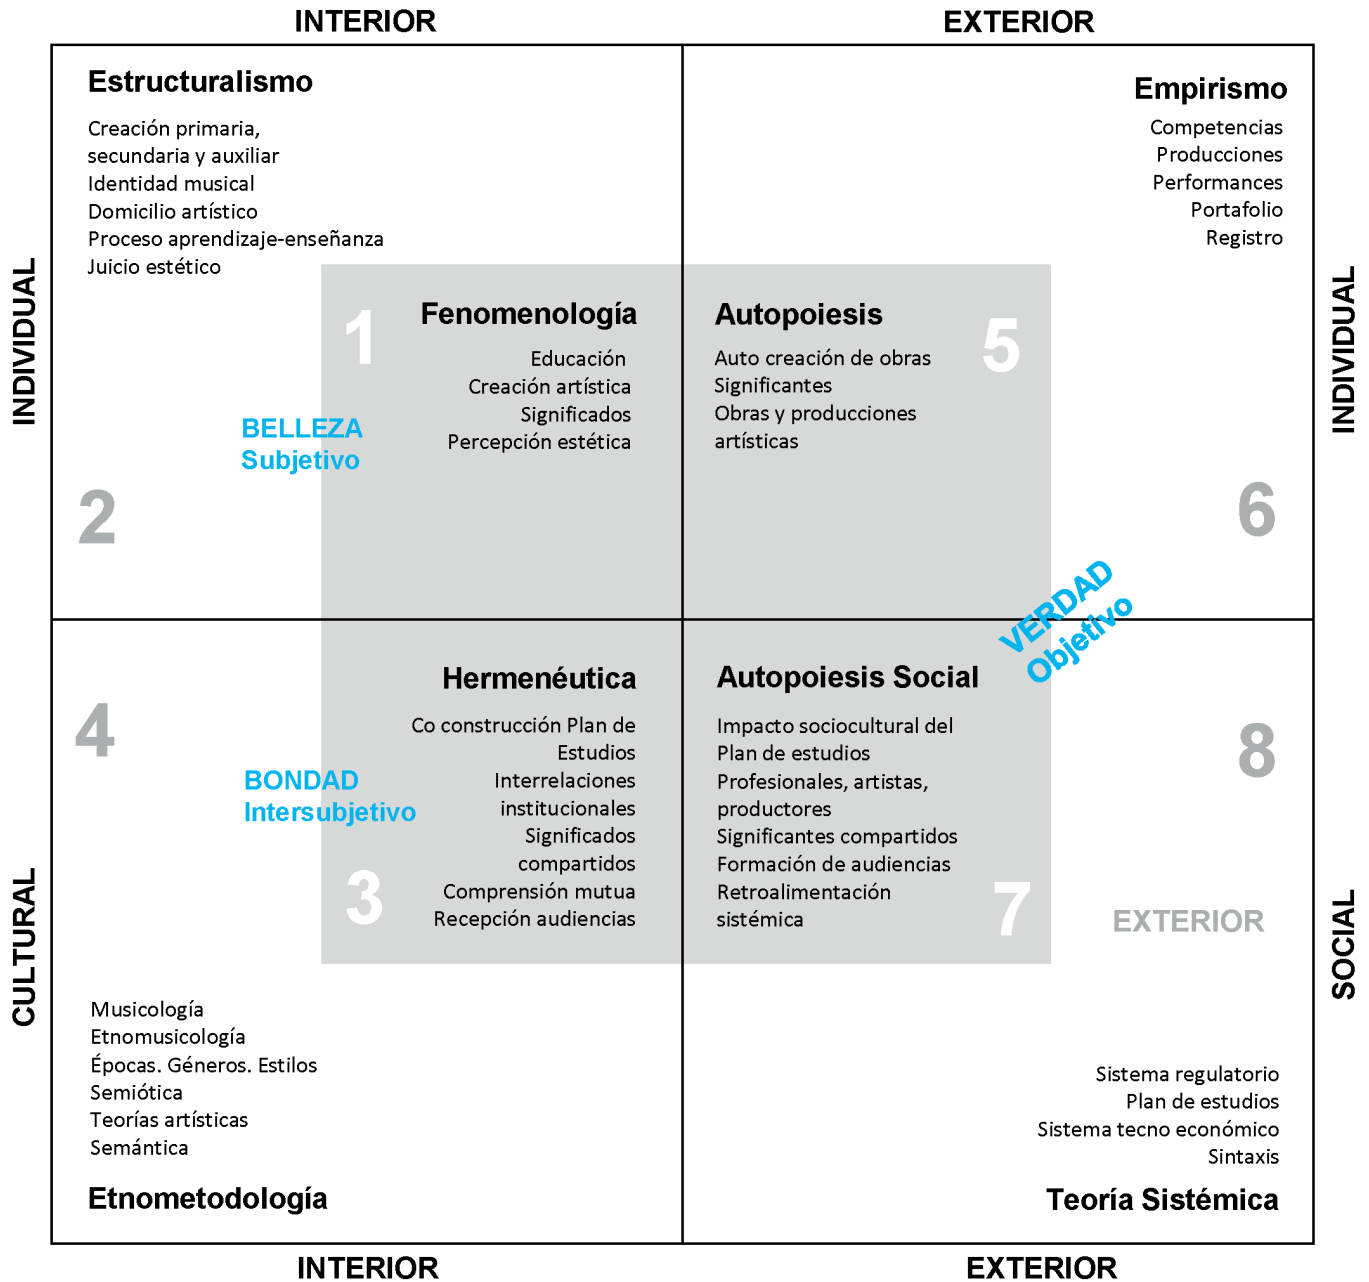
INTERIOR

EXTERIOR

INDIVIDUAL

INDIVIDUAL

Estructuralismo

Creación primaria, secundaria y auxiliar
Identidad musical
Domicilio artístico
Proceso aprendizaje-enseñanza
Juicio estético

Empirismo

Competencias
Producciones
Performances
Portafolio
Registro

1

Fenomenología

Educación
Creación artística
Significados
Percepción estética

Autopoiesis

Auto creación de obras
Significantes
Obras y producciones artísticas

5

BELLEZA
Subjetivo

2

6

VERDAD
Objetivo

4

Hermenéutica

Co construcción Plan de Estudios
Interrelaciones institucionales
Significados compartidos
Comprensión mutua
Recepción audiencias

Autopoiesis Social

Impacto sociocultural del Plan de estudios
Profesionales, artistas, productores
Significantes compartidos
Formación de audiencias
Retroalimentación sistémica

8

BONDAD
Intersubjetivo

3

7

EXTERIOR

CULTURAL

SOCIAL

Musicología
Etnomusicología
Épocas. Géneros. Estilos
Semiótica
Teorías artísticas
Semántica

Etnometodología

Sistema regulatorio
Plan de estudios
Sistema tecno económico
Sintaxis

Teoría Sistémica

INTERIOR

EXTERIOR